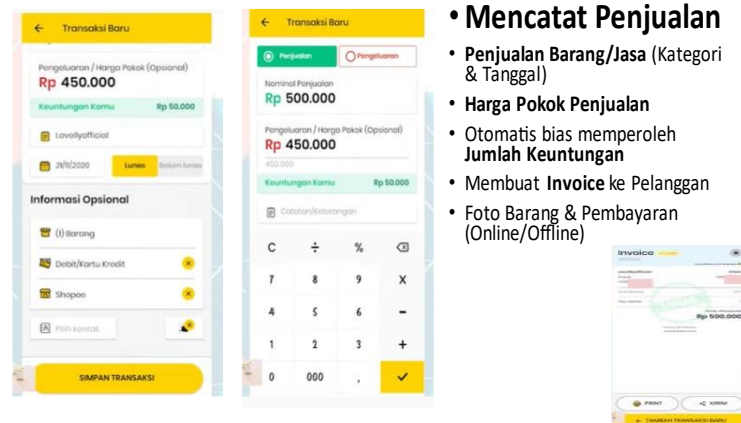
← Transaksi Baru

Pengeluaran / Harga Pokok (Opsional)
Rp 450.000

Keuntungan Kamu Rp 50.000

Lovellyofficial

21/11/2020 Lunas Belum lunas

Informasi Opsional

(1) Barang

Debit/Kartu Kredit

Shopee

Pilih kontak

SIMPAN TRANSAKSI

← Transaksi Baru

Penjualan Pengeluaran

Nominal Penjualan
Rp 500.000

Pengeluaran / Harga Pokok (Opsional)
Rp 450.000
450.000

Keuntungan Kamu Rp 50.000

Catatan/Keterangan

| C | ÷ | % | ⌫ |
|---|---|---|---|
| 7 | 8 | 9 | X |
| 4 | 5 | 6 | - |
| 1 | 2 | 3 | + |
| 0 | 000 | , | ✓ |

• Mencatat Penjualan

• Penjualan Barang/Jasa (Kategori & Tanggal)
• Harga Pokok Penjualan
• Otomatis bias memperoleh Jumlah Keuntungan
• Membuat Invoice ke Pelanggan
• Foto Barang & Pembayaran (Online/Offline)

Invoice
Rp 500.000
PRINT
KIRIM
TAMBAH TRANSAKSI BARU